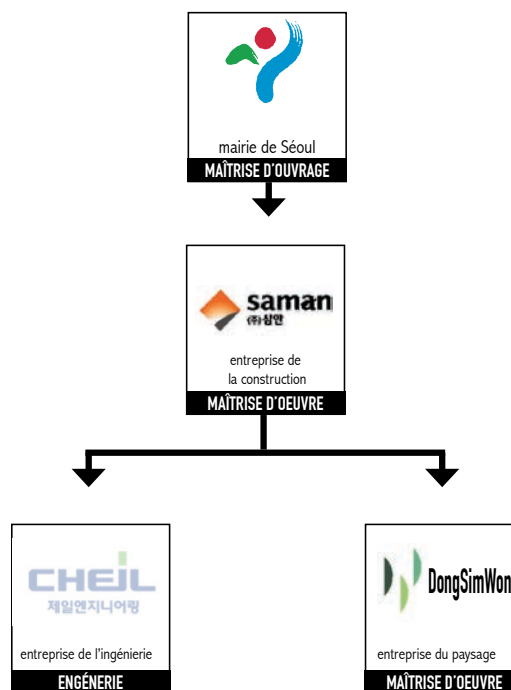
mairie de Séoul
MAÎTRISE D'OUVRAGE

saman
(주)삼안
entreprise de
la construction
MAÎTRISE D'OEUVRE

CHEIL
제일엔지니어링
entreprise de l'ingénierie
ENGÉNERIE

DongSimWon
entreprise du paysage
MAÎTRISE D'OEUVRE